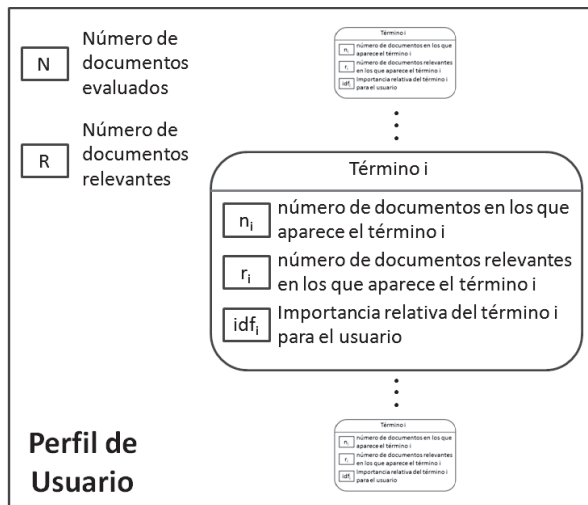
N Número de documentos evaluados

R Número de documentos relevantes

Término i
$n_i$ número de documentos en los que aparece el término i
$r_i$ número de documentos relevantes en los que aparece el término i
$idf_i$ Importancia relativa del término i para el usuario

Término i
$n_i$ número de documentos en los que aparece el término i
$r_i$ número de documentos relevantes en los que aparece el término i
$idf_i$ Importancia relativa del término i para el usuario

Término i
$n_i$ número de documentos en los que aparece el término i
$r_i$ número de documentos relevantes en los que aparece el término i
$idf_i$ Importancia relativa del término i para el usuario

Perfil de Usuario